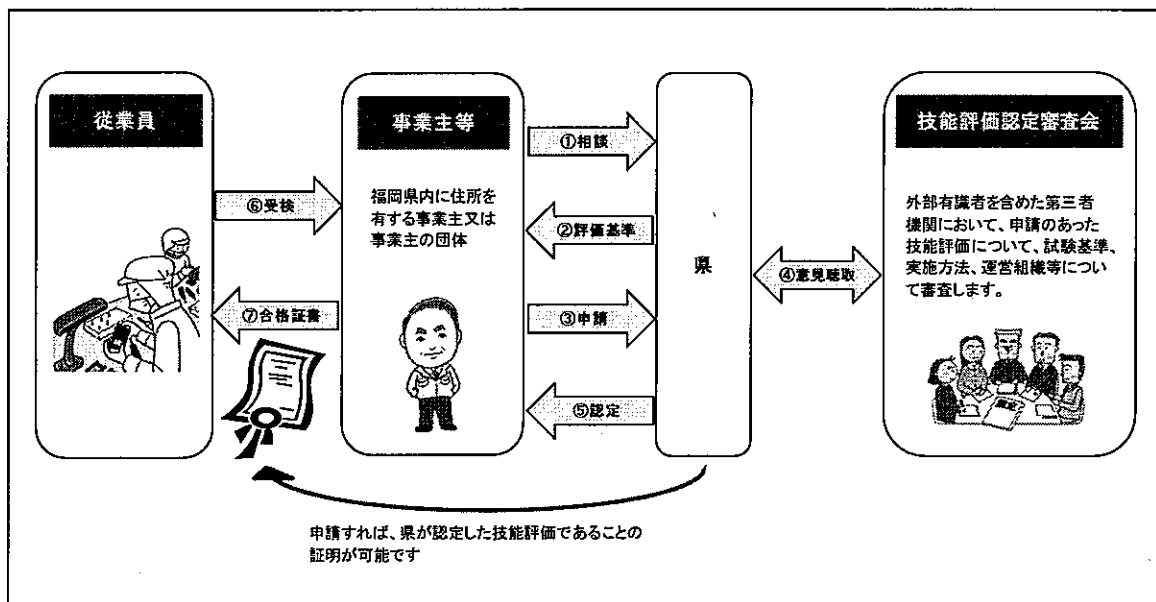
従業員

事業主等

福岡県内に住所を有する事業主又は事業主の団体

①相談

②評価基準

③申請

⑤認定

⑥受検

⑦合格証書

県

④意見聴取

技能評価認定審査会

外部有識者を含めた第三者機関において、申請のあった技能評価について、試験基準、実施方法、運営組織等について審査します。

申請すれば、県が認定した技能評価であることの証明が可能です